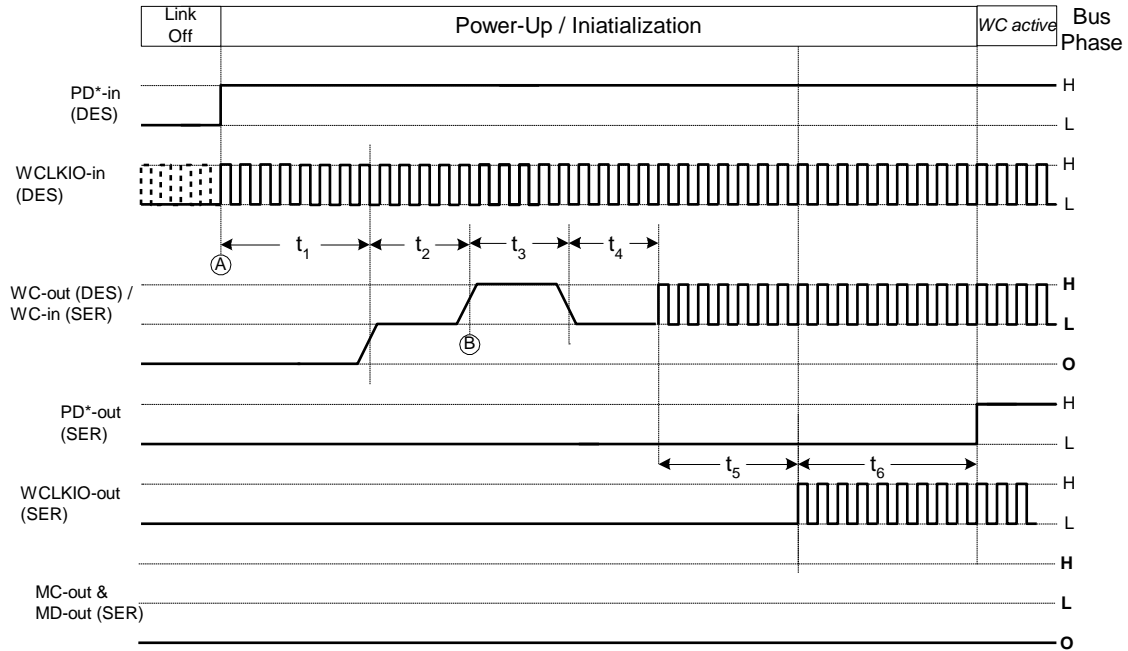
Link Off

Power-Up / Iniatialization

WC active

Bus Phase

PD*-in (DES)

H

L

WCLKIO-in (DES)

H

L

$t_1$

$t_2$

$t_3$

$t_4$

A

WC-out (DES) / WC-in (SER)

H

L

B

O

PD*-out (SER)

H

L

$t_5$

$t_6$

WCLKIO-out (SER)

H

L

H

MC-out & MD-out (SER)

L

O